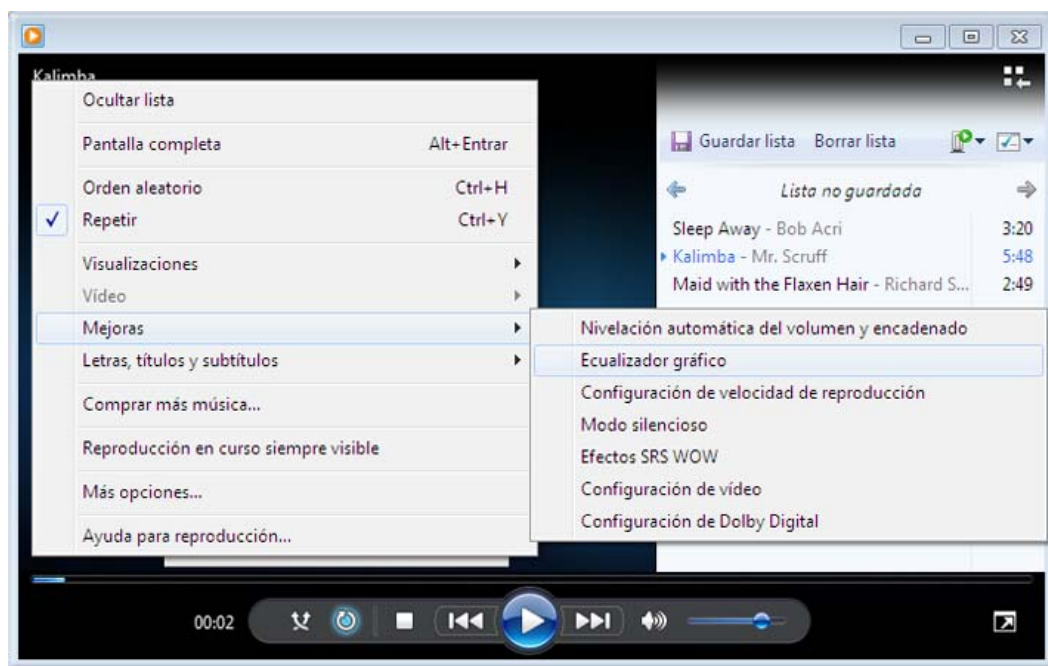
Kalimba

Ocultar lista

Pantalla completa Alt+Entrar

Orden aleatorio Ctrl+H

✓ Repetir Ctrl+Y

Visualizaciones

Vídeo

Mejoras

Letras, títulos y subtítulos

Comprar más música...

Reproducción en curso siempre visible

Más opciones...

Ayuda para reproducción...

Nivelación automática del volumen y encadenado

Ecualizador gráfico

Configuración de velocidad de reproducción

Modo silencioso

Efectos SRS WOW

Configuración de vídeo

Configuración de Dolby Digital

Guardar lista Borrar lista

Lista no guardada

Sleep Away - Bob Acri 3:20

Kalimba - Mr. Scruff 5:48

Maid with the Flaxen Hair - Richard S... 2:49

00:02